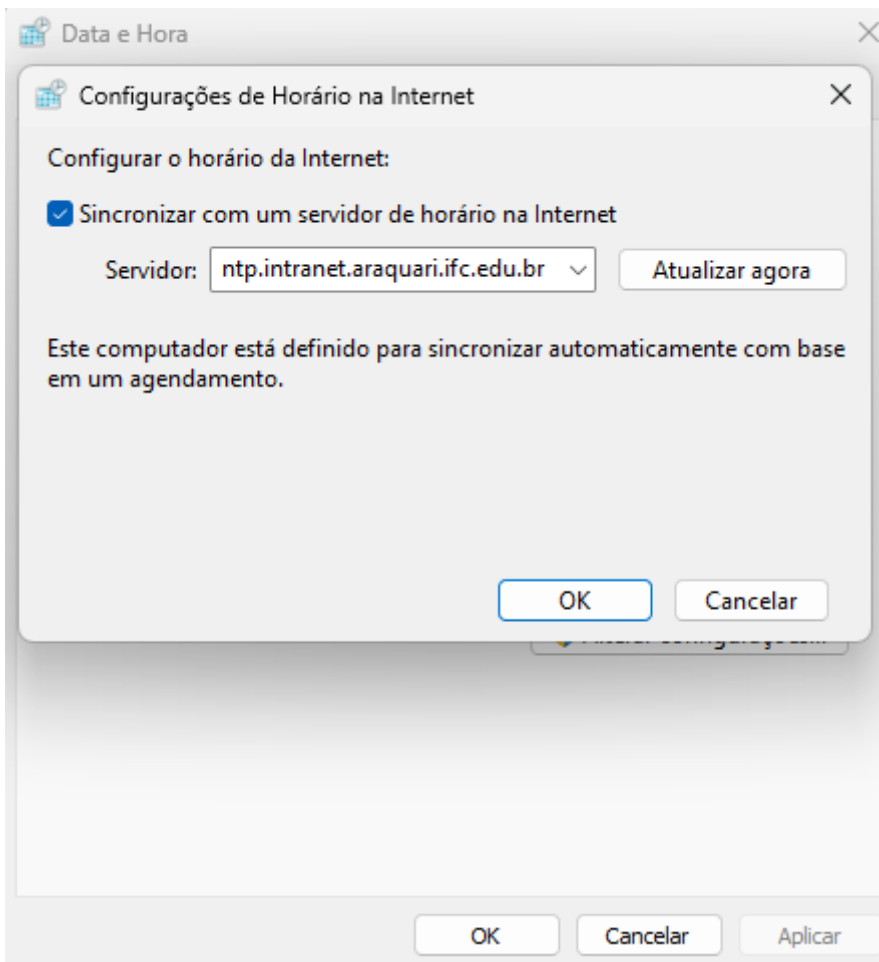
Data e Hora

Configurações de Horário na Internet

Configurar o horário da Internet:

Sincronizar com um servidor de horário na Internet

Servidor: ntp.intranet.araquari.ifc.edu.br

Atualizar agora

Este computador está definido para sincronizar automaticamente com base em um agendamento.

OK

Cancelar

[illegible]

OK

Cancelar

Aplicar